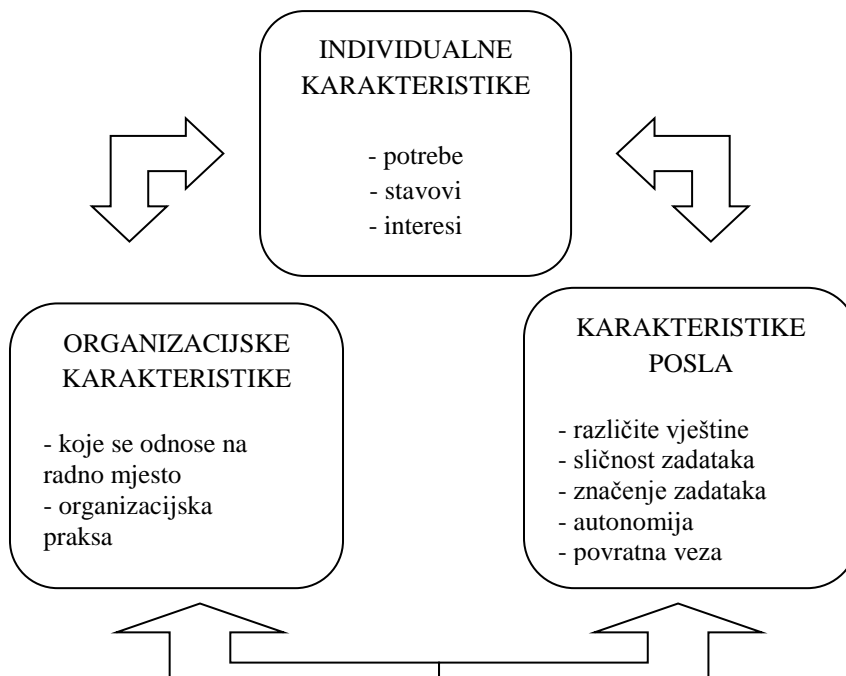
INDIVIDUALNE KARAKTERISTIKE

- potrebe
- stavovi
- interesi

ORGANIZACIJSKE KARAKTERISTIKE

- koje se odnose na radno mjesto
- organizacijska praksa

KARAKTERISTIKE POSLA

- različite vještine
- sličnost zadataka
- značenje zadataka
- autonomija
- povratna veza